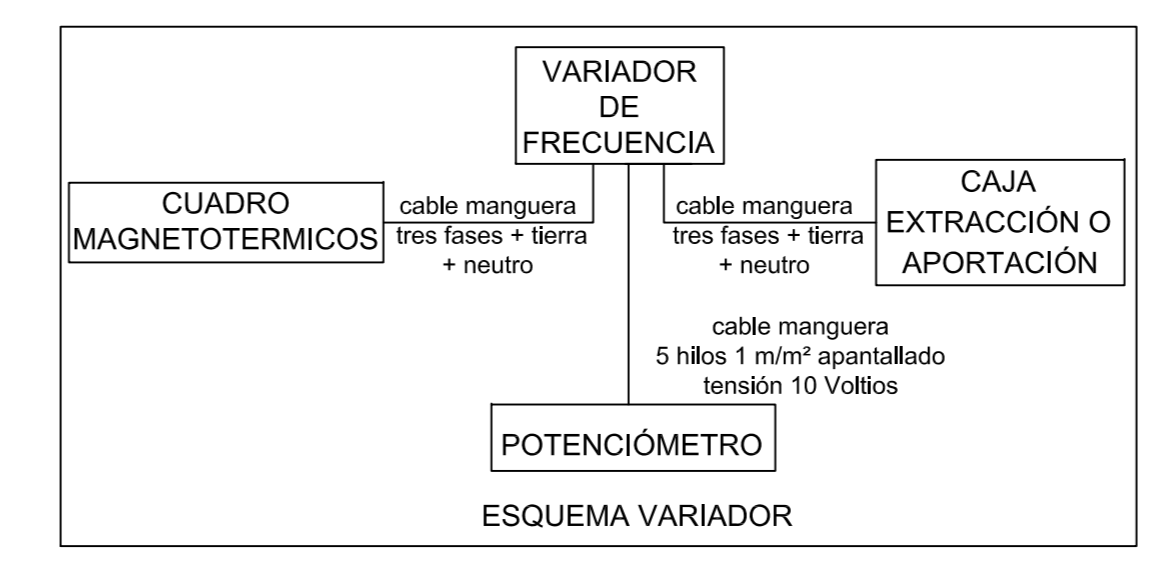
VARIADOR DE FRECUENCIA

CUADRO MAGNETOTERMICOS

cable manguera tres fases + tierra + neutro

cable manguera tres fases + tierra + neutro

CAJA EXTRACCIÓN O APORTACIÓN

cable manguera 5 hilos 1 m/m² apantallado tensión 10 Voltios

POTENCIÓMETRO

ESQUEMA VARIADOR